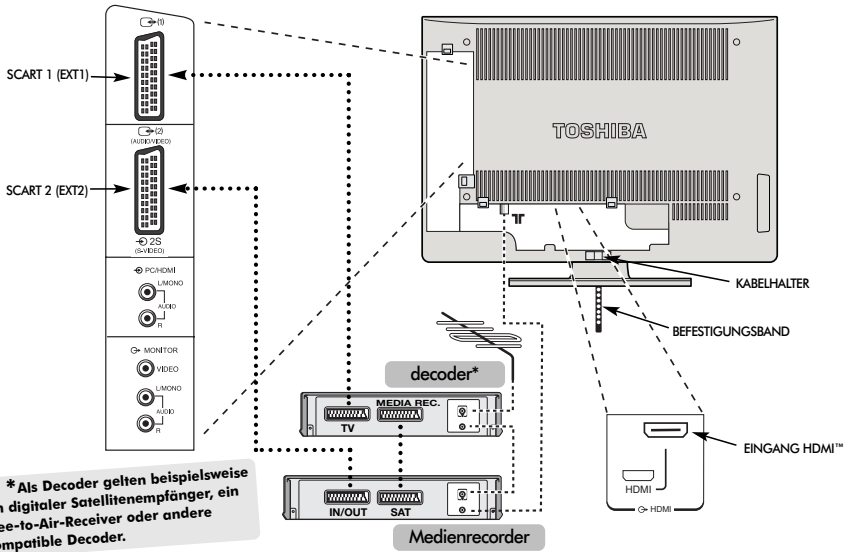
(1)

SCART 1 (EXT1)

(2)
(AUDIO/VIDEO)

SCART 2 (EXT2)

2S
(S-VIDEO)

PC/HDMI
L/MONO
AUDIO
R

MONITOR
VIDEO
L/MONO
AUDIO
R

TOSHIBA

KABELHALTER

BEFESTIGUNGSBAND

decoder*

MEDIA REC.
TV

IN/OUT SAT

Medienrecorder

EINGANG HDMI™

HDMI
HDMI

*Als Decoder gelten beispielsweise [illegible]n digitaler Satellitenempfänger, ein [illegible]ee-to-Air-Receiver oder andere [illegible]ompatible Decoder.